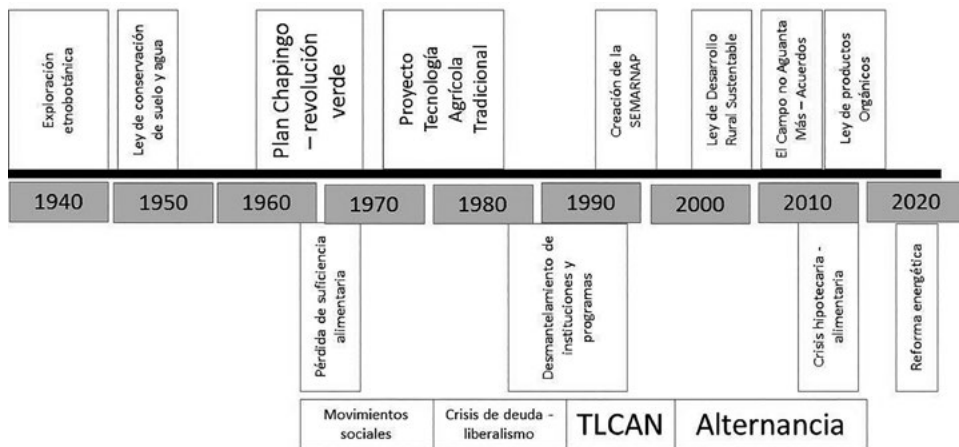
Exploración etnobotánica

Ley de conservación de suelo y agua

Plan Chapingo – revolución verde

Proyecto Tecnología Agrícola Tradicional

Creación de la SEMARNAP

Ley de Desarrollo Rural Sustentable

El Campo no Aguanta Más – Acuerdos

Ley de productos Orgánicos

1940

1950

1960

1970

1980

1990

2000

2010

2020

Pérdida de suficiencia alimentaria

Desmantelamiento de instituciones y programas

Crisis hipotecaria - alimentaria

Reforma energética

Movimientos sociales

Crisis de deuda - liberalismo

TLCAN

Alternancia